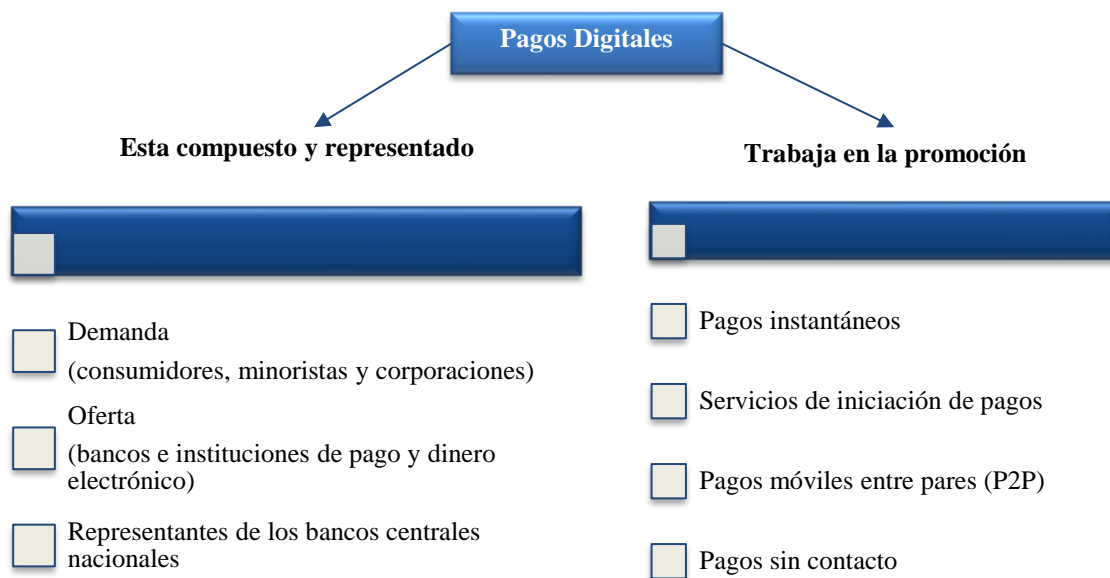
Pagos Digitales

Esta compuesto y representado

Trabaja en la promoción

Demanda
(consumidores, minoristas y corporaciones)

Oferta
(bancos e instituciones de pago y dinero electrónico)

Representantes de los bancos centrales nacionales

Pagos instantáneos

Servicios de iniciación de pagos

Pagos móviles entre pares (P2P)

Pagos sin contacto